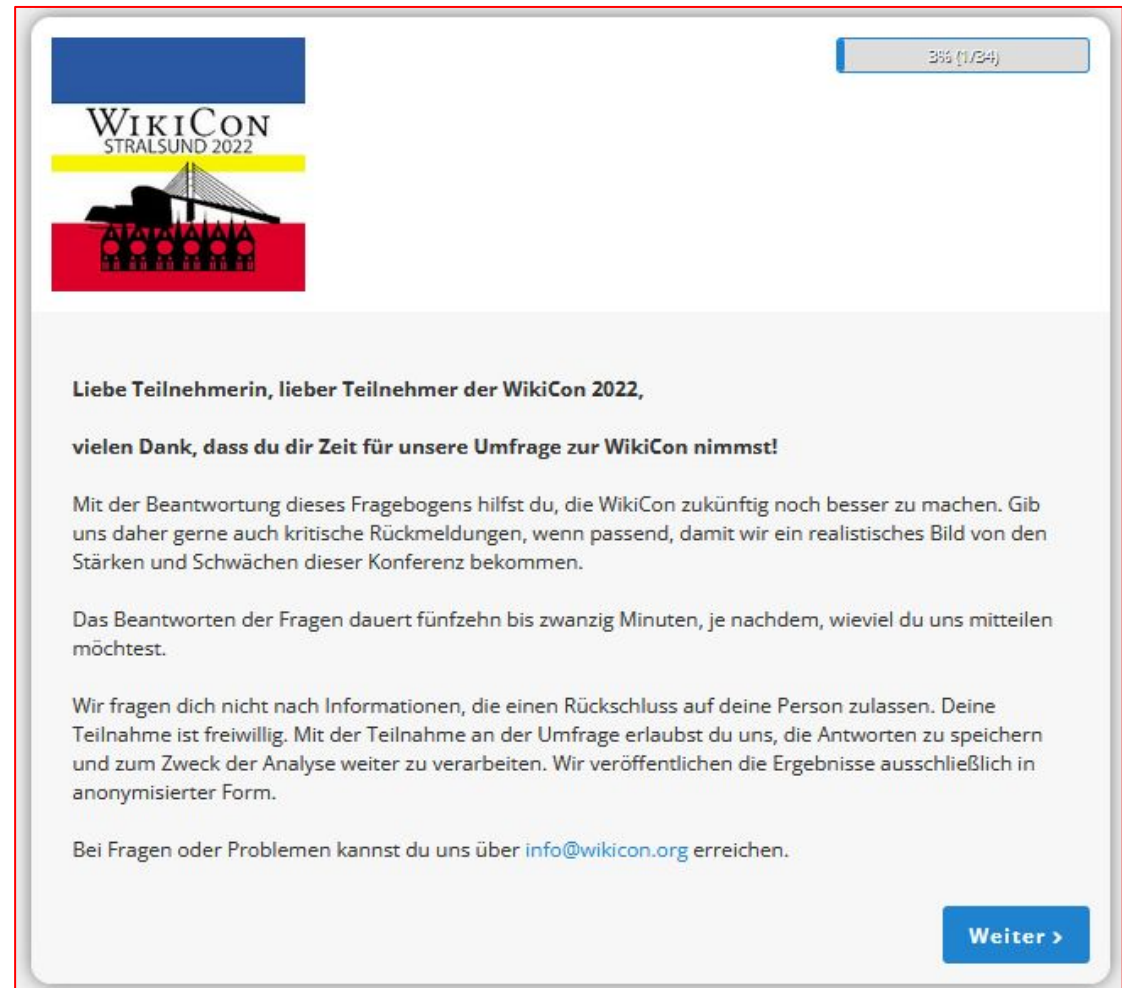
WikiCon
STRALSUND 2022

3% (1/34)

Liebe Teilnehmerin, lieber Teilnehmer der WikiCon 2022,

vielen Dank, dass du dir Zeit für unsere Umfrage zur WikiCon nimmst!

Mit der Beantwortung dieses Fragebogens hilfst du, die WikiCon zukünftig noch besser zu machen. Gib uns daher gerne auch kritische Rückmeldungen, wenn passend, damit wir ein realistisches Bild von den Stärken und Schwächen dieser Konferenz bekommen.

Das Beantworten der Fragen dauert fünfzehn bis zwanzig Minuten, je nachdem, wieviel du uns mitteilen möchtest.

Wir fragen dich nicht nach Informationen, die einen Rückschluss auf deine Person zulassen. Deine Teilnahme ist freiwillig. Mit der Teilnahme an der Umfrage erlaubst du uns, die Antworten zu speichern und zum Zweck der Analyse weiter zu verarbeiten. Wir veröffentlichen die Ergebnisse ausschließlich in anonymisierter Form.

Bei Fragen oder Problemen kannst du uns über info@wikicon.org erreichen.

Weiter ›